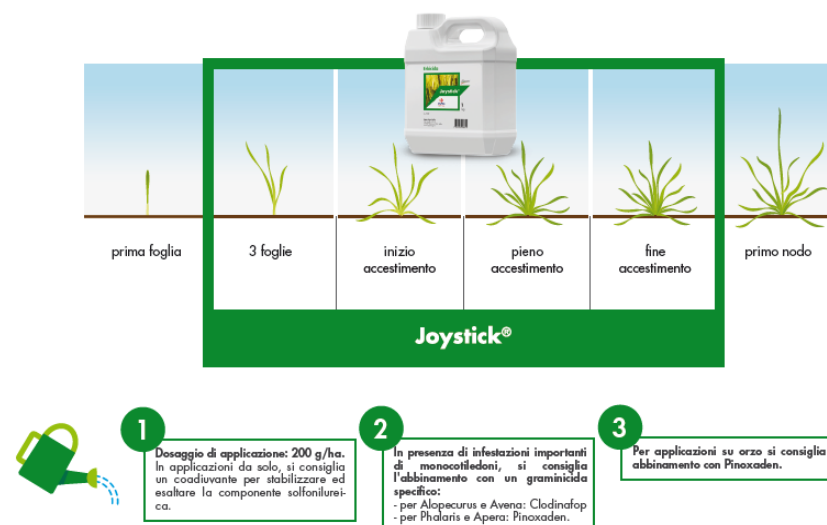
Joystick

prima foglia

3 foglie

inizio accestimento

pieno accestimento

fine accestimento

primo nodo

Joystick®

1
Dosaggio di applicazione: 200 g/ha.
In applicazioni da solo, si consiglia un coadiuvante per stabilizzare ed esaltare la componente solfonilureica.

2
In presenza di infestazioni importanti di monocotiledoni, si consiglia l'abbinamento con un graminicida specifico:
- per Alopecurus e Avena: Clodinafop
- per Phalaris e Apera: Pinoxaden.

3
Per applicazioni su orzo si consiglia abbinamento con Pinoxaden.